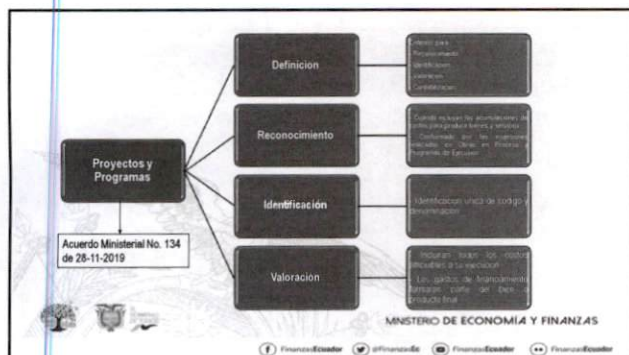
Proyectos y Programas

Acuerdo Ministerial No. 134 de 28-11-2019

Definicion

Criterios para: - Reconocimiento - Identificacion - Valoracion - Contabilizacion

Reconocimiento

Cuando se han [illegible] las acumulaciones de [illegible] para producir bienes y servicios. - Conformados por las inversiones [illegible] en Obras en Proceso y Programas de Ejecucion.

Identificación

Identificacion unica de codigo y denominacion.

Valoracion

- Incluiran todos los costos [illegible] a su ejecucion. - Los gastos de financiamiento formaran parte del bien o producto final.

MINISTERIO DE ECONOMÍA Y FINANZAS

FinanzasEcuador @FinanzasEc FinanzasEcuador FinanzasEcuador